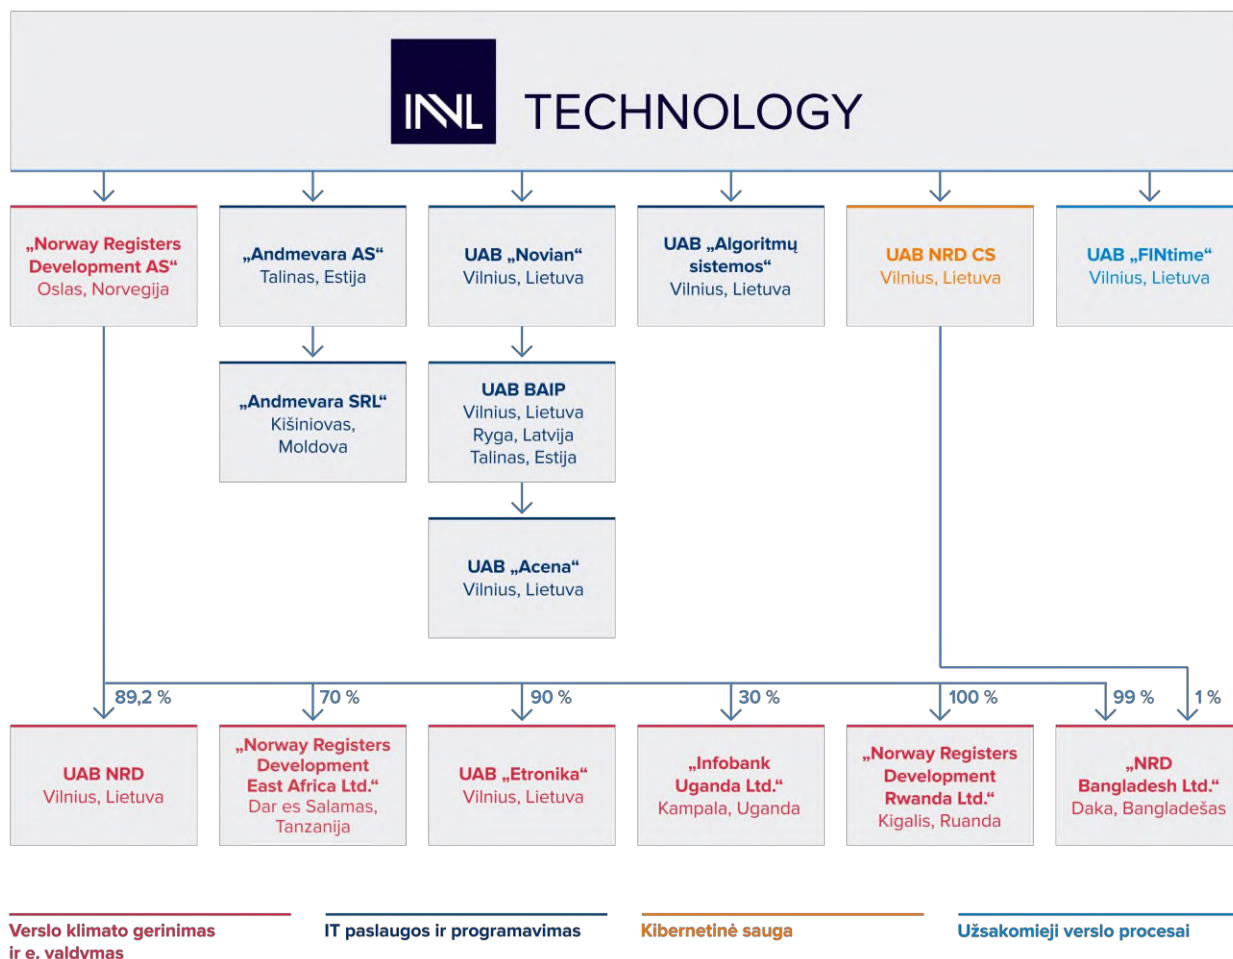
INVL TECHNOLOGY

„Norway Registers Development AS“
Oslas, Norvegija

„Andmevara AS“
Talinas, Estija

UAB „Novian“
Vilnius, Lietuva

UAB „Algoritmų sistemos“
Vilnius, Lietuva

UAB NRD CS
Vilnius, Lietuva

UAB „FINtime“
Vilnius, Lietuva

„Andmevara SRL“
Kišiniovas, Moldova

UAB BAIP
Vilnius, Lietuva
Ryga, Latvija
Talinas, Estija

UAB „Acena“
Vilnius, Lietuva

89,2 %

70 %

90 %

30 %

100 %

99 %

1 %

UAB NRD
Vilnius, Lietuva

„Norway Registers Development East Africa Ltd.“
Dar es Salamas, Tanzanija

UAB „Etronika“
Vilnius, Lietuva

„Infobank Uganda Ltd.“
Kampala, Uganda

„Norway Registers Development Rwanda Ltd.“
Kigalis, Ruanda

„NRD Bangladesh Ltd.“
Daka, Bangladešas

Verslo klimato gerinimas ir e. valdymas

IT paslaugos ir programavimas

Kibernetinė sauga

Užsakomieji verslo procesai